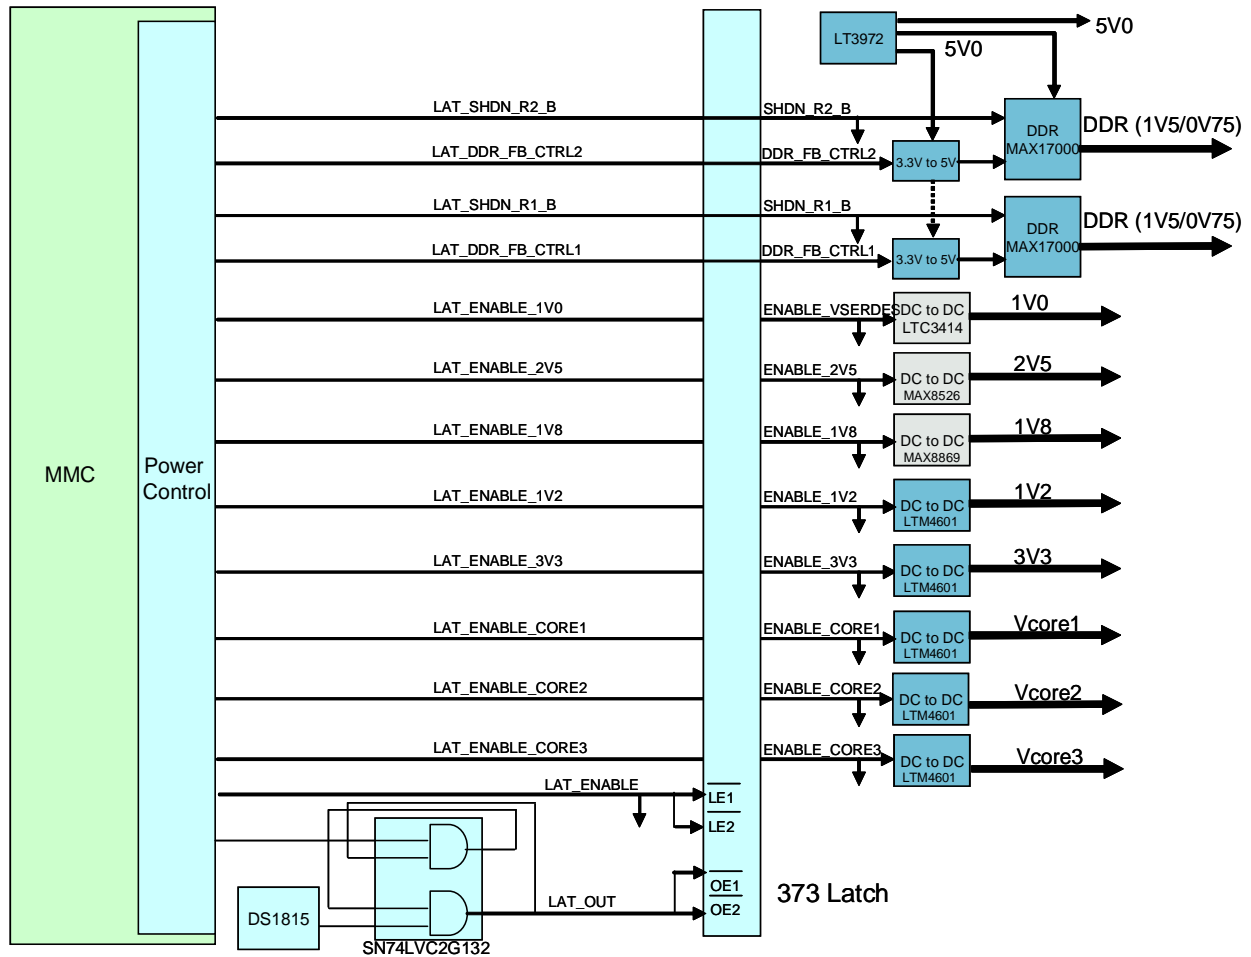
MMC

Power Control

LT3972

5V0

5V0

LAT_SHDN_R2_B

SHDN_R2_B

DDR MAX17000

DDR (1V5/0V75)

LAT_DDR_FB_CTRL2

DDR_FB_CTRL2

3.3V to 5V

LAT_SHDN_R1_B

SHDN_R1_B

DDR MAX17000

DDR (1V5/0V75)

LAT_DDR_FB_CTRL1

DDR_FB_CTRL1

3.3V to 5V

LAT_ENABLE_1V0

ENABLE_VSERDES

DC to DC LTC3414

1V0

LAT_ENABLE_2V5

ENABLE_2V5

DC to DC MAX8526

2V5

LAT_ENABLE_1V8

ENABLE_1V8

DC to DC MAX8869

1V8

LAT_ENABLE_1V2

ENABLE_1V2

DC to DC LTM4601

1V2

LAT_ENABLE_3V3

ENABLE_3V3

DC to DC LTM4601

3V3

LAT_ENABLE_CORE1

ENABLE_CORE1

DC to DC LTM4601

Vcore1

LAT_ENABLE_CORE2

ENABLE_CORE2

DC to DC LTM4601

Vcore2

LAT_ENABLE_CORE3

ENABLE_CORE3

DC to DC LTM4601

Vcore3

LAT_ENABLE

$\overline{LE1}$

$\overline{LE2}$

$\overline{OE1}$

$\overline{OE2}$

373 Latch

LAT_OUT

DS1815

SN74LVC2G132